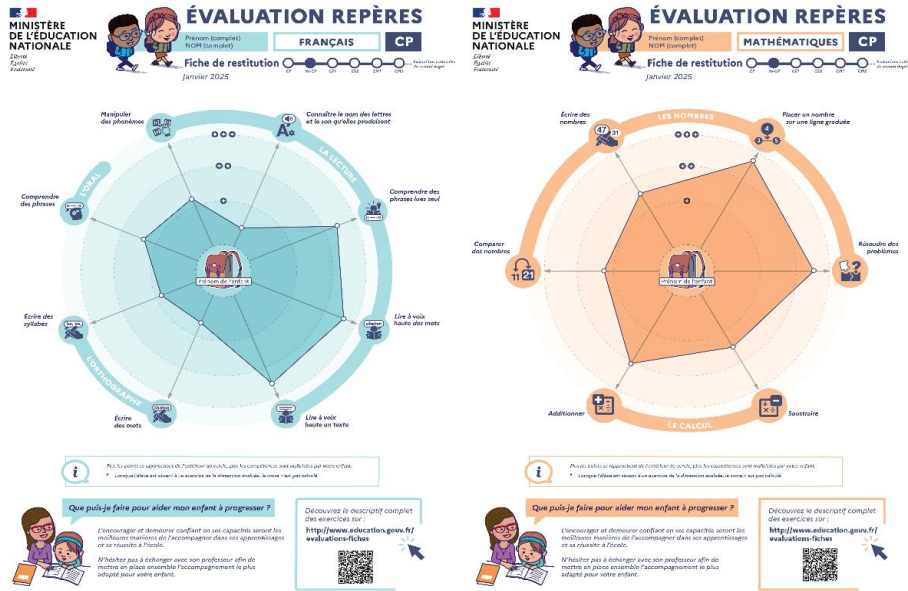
MINISTÈRE DE L'ÉDUCATION NATIONALE
Liberté
Égalité
Fraternité

ÉVALUATION REPÈRES

Prénom (complet)
NOM (complet)

FRANÇAIS

CP

Fiche de restitution

Janvier 2025

CP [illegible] CE1 CE2 CM1 CM2

L'ORAL

LA LECTURE

L'ORTHOGRAPHE

Manipuler des phonèmes

Connaître le nom des lettres et le son qu'elles produisent

Comprendre des phrases lues seul

Lire à voix haute des mots

Lire à voix haute un texte

Écrire des mots

Écrire des syllabes

Comprendre des phrases

Prénom de l'enfant

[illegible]

Que puis-je faire pour aider mon enfant à progresser ?

L'encourager et demeurer confiant en ses capacités seront les meilleures manières de l'accompagner dans ses apprentissages et sa réussite à l'école.

N'hésitez pas à échanger avec son professeur afin de mettre en place ensemble l'accompagnement le plus adapté pour votre enfant.

Découvrez le descriptif complet des exercices sur :
http://www.education.gouv.fr/evaluations-fiches

MINISTÈRE DE L'ÉDUCATION NATIONALE
Liberté
Égalité
Fraternité

ÉVALUATION REPÈRES

Prénom (complet)
NOM (complet)

MATHÉMATIQUES

CP

Fiche de restitution

Janvier 2025

CP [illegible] CE1 CE2 CM1 CM2

LES NOMBRES

LE CALCUL

Écrire des nombres

Placer un nombre sur une ligne graduée

Résoudre des problèmes

Soustraire

Additionner

Comparer des nombres

47 31

4 3 5

11 21

Prénom de l'enfant

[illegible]

Que puis-je faire pour aider mon enfant à progresser ?

L'encourager et demeurer confiant en ses capacités seront les meilleures manières de l'accompagner dans ses apprentissages et sa réussite à l'école.

N'hésitez pas à échanger avec son professeur afin de mettre en place ensemble l'accompagnement le plus adapté pour votre enfant.

Découvrez le descriptif complet des exercices sur :
http://www.education.gouv.fr/evaluations-fiches